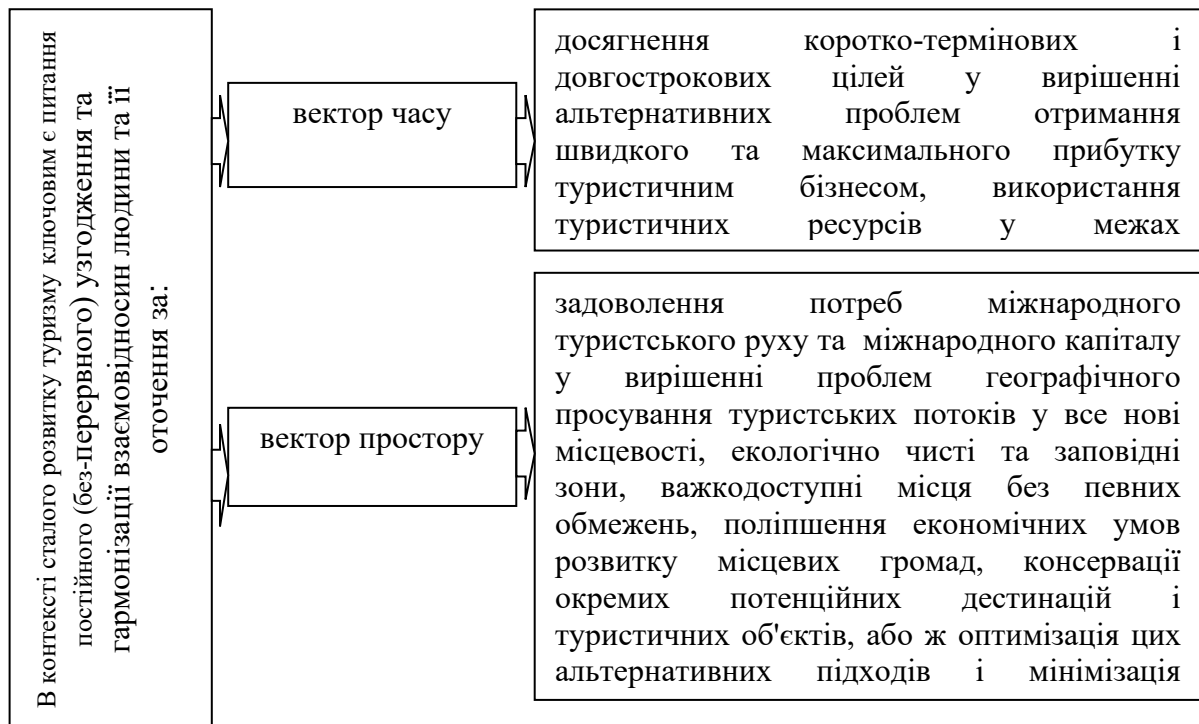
В контексті сталого розвитку туризму ключовим є питання постійного (без-перервного) узгодження та гармонізації взаємовідносин людини та її оточення за:

вектор часу

досягнення коротко-термінових і довгострокових цілей у вирішенні альтернативних проблем отримання швидкого та максимального прибутку туристичним бізнесом, використання туристичних ресурсів у межах

вектор простору

задоволення потреб міжнародного туристського руху та міжнародного капіталу у вирішенні проблем географічного просування туристських потоків у все нові місцевості, екологічно чисті та заповідні зони, важкодоступні місця без певних обмежень, поліпшення економічних умов розвитку місцевих громад, консервації окремих потенційних дестинацій і туристичних об'єктів, або ж оптимізація цих альтернативних підходів і мінімізація